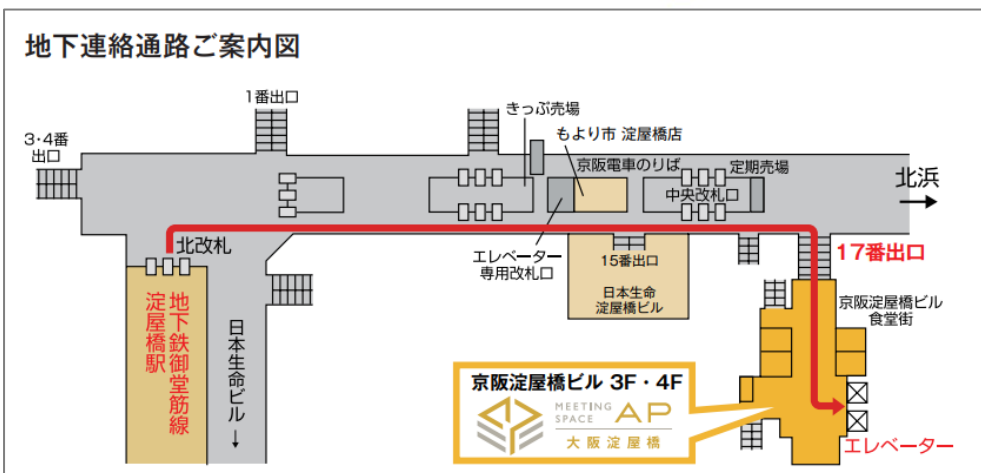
地下連絡通路ご案内図

1番出口

3･4番出口

きっぷ売場

もより市 淀屋橋店

京阪電車のりば

定期売場

中央改札口

北浜

北改札

エレベーター専用改札口

15番出口

17番出口

日本生命淀屋橋ビル

京阪淀屋橋ビル食堂街

地下鉄御堂筋線淀屋橋駅

日本生命ビル ↓

京阪淀屋橋ビル 3F・4F

MEETING SPACE AP

大阪淀屋橋

エレベーター